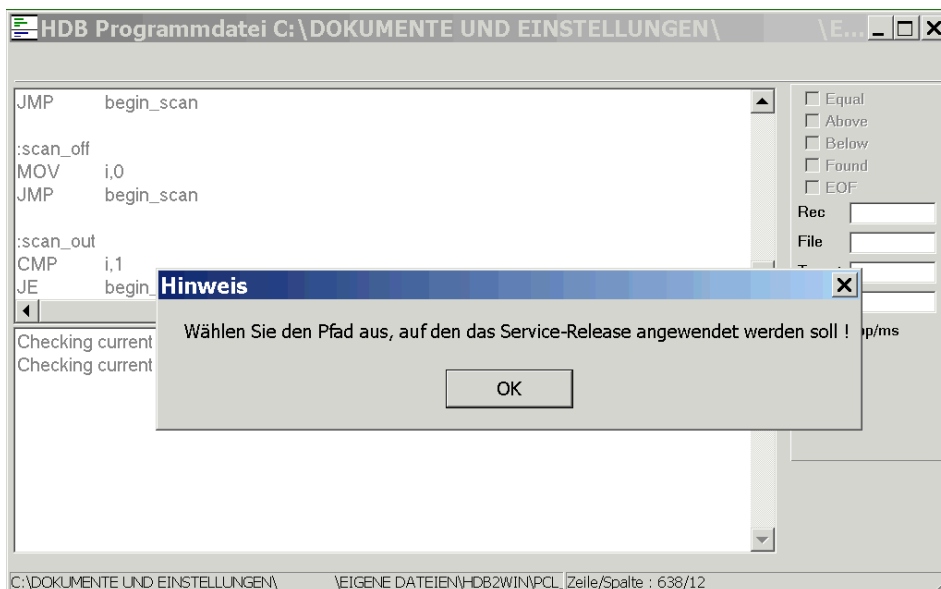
HDB Programmdatei C:\DOKUMENTE UND EINSTELLUNGEN\ \E...

JMP begin_scan

:scan_off
MOV i,0
JMP begin_scan

:scan_out
CMP i,1
JE begin_

Checking current
Checking current

Equal
Above
Below
Found
EOF
Rec
File
T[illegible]
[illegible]p/ms

Hinweis

Wählen Sie den Pfad aus, auf den das Service-Release angewendet werden soll !

OK

C:\DOKUMENTE UND EINSTELLUNGEN\ \EIGENE DATEIEN\HDB2WIN\PCL Zeile/Spalte : 638/12